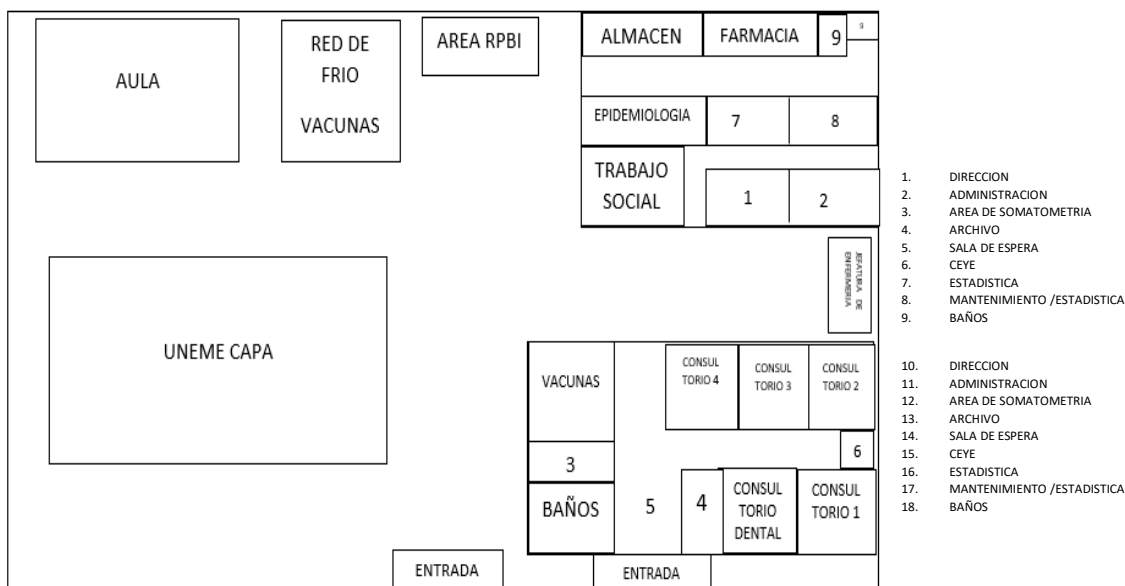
AULA

RED DE FRIO

VACUNAS

AREA RPBI

ALMACEN

FARMACIA

9

9

EPIDEMIOLOGIA

7

8

TRABAJO SOCIAL

1

2

JEFATURA DE ENFERMERIA

UNEME CAPA

VACUNAS

CONSUL TORIO 4

CONSUL TORIO 3

CONSUL TORIO 2

6

3

BAÑOS

5

4

CONSUL TORIO DENTAL

CONSUL TORIO 1

ENTRADA

ENTRADA

1. DIRECCION
2. ADMINISTRACION
3. AREA DE SOMATOMETRIA
4. ARCHIVO
5. SALA DE ESPERA
6. CEYE
7. ESTADISTICA
8. MANTENIMIENTO /ESTADISTICA
9. BAÑOS

10. DIRECCION
11. ADMINISTRACION
12. AREA DE SOMATOMETRIA
13. ARCHIVO
14. SALA DE ESPERA
15. CEYE
16. ESTADISTICA
17. MANTENIMIENTO /ESTADISTICA
18. BAÑOS